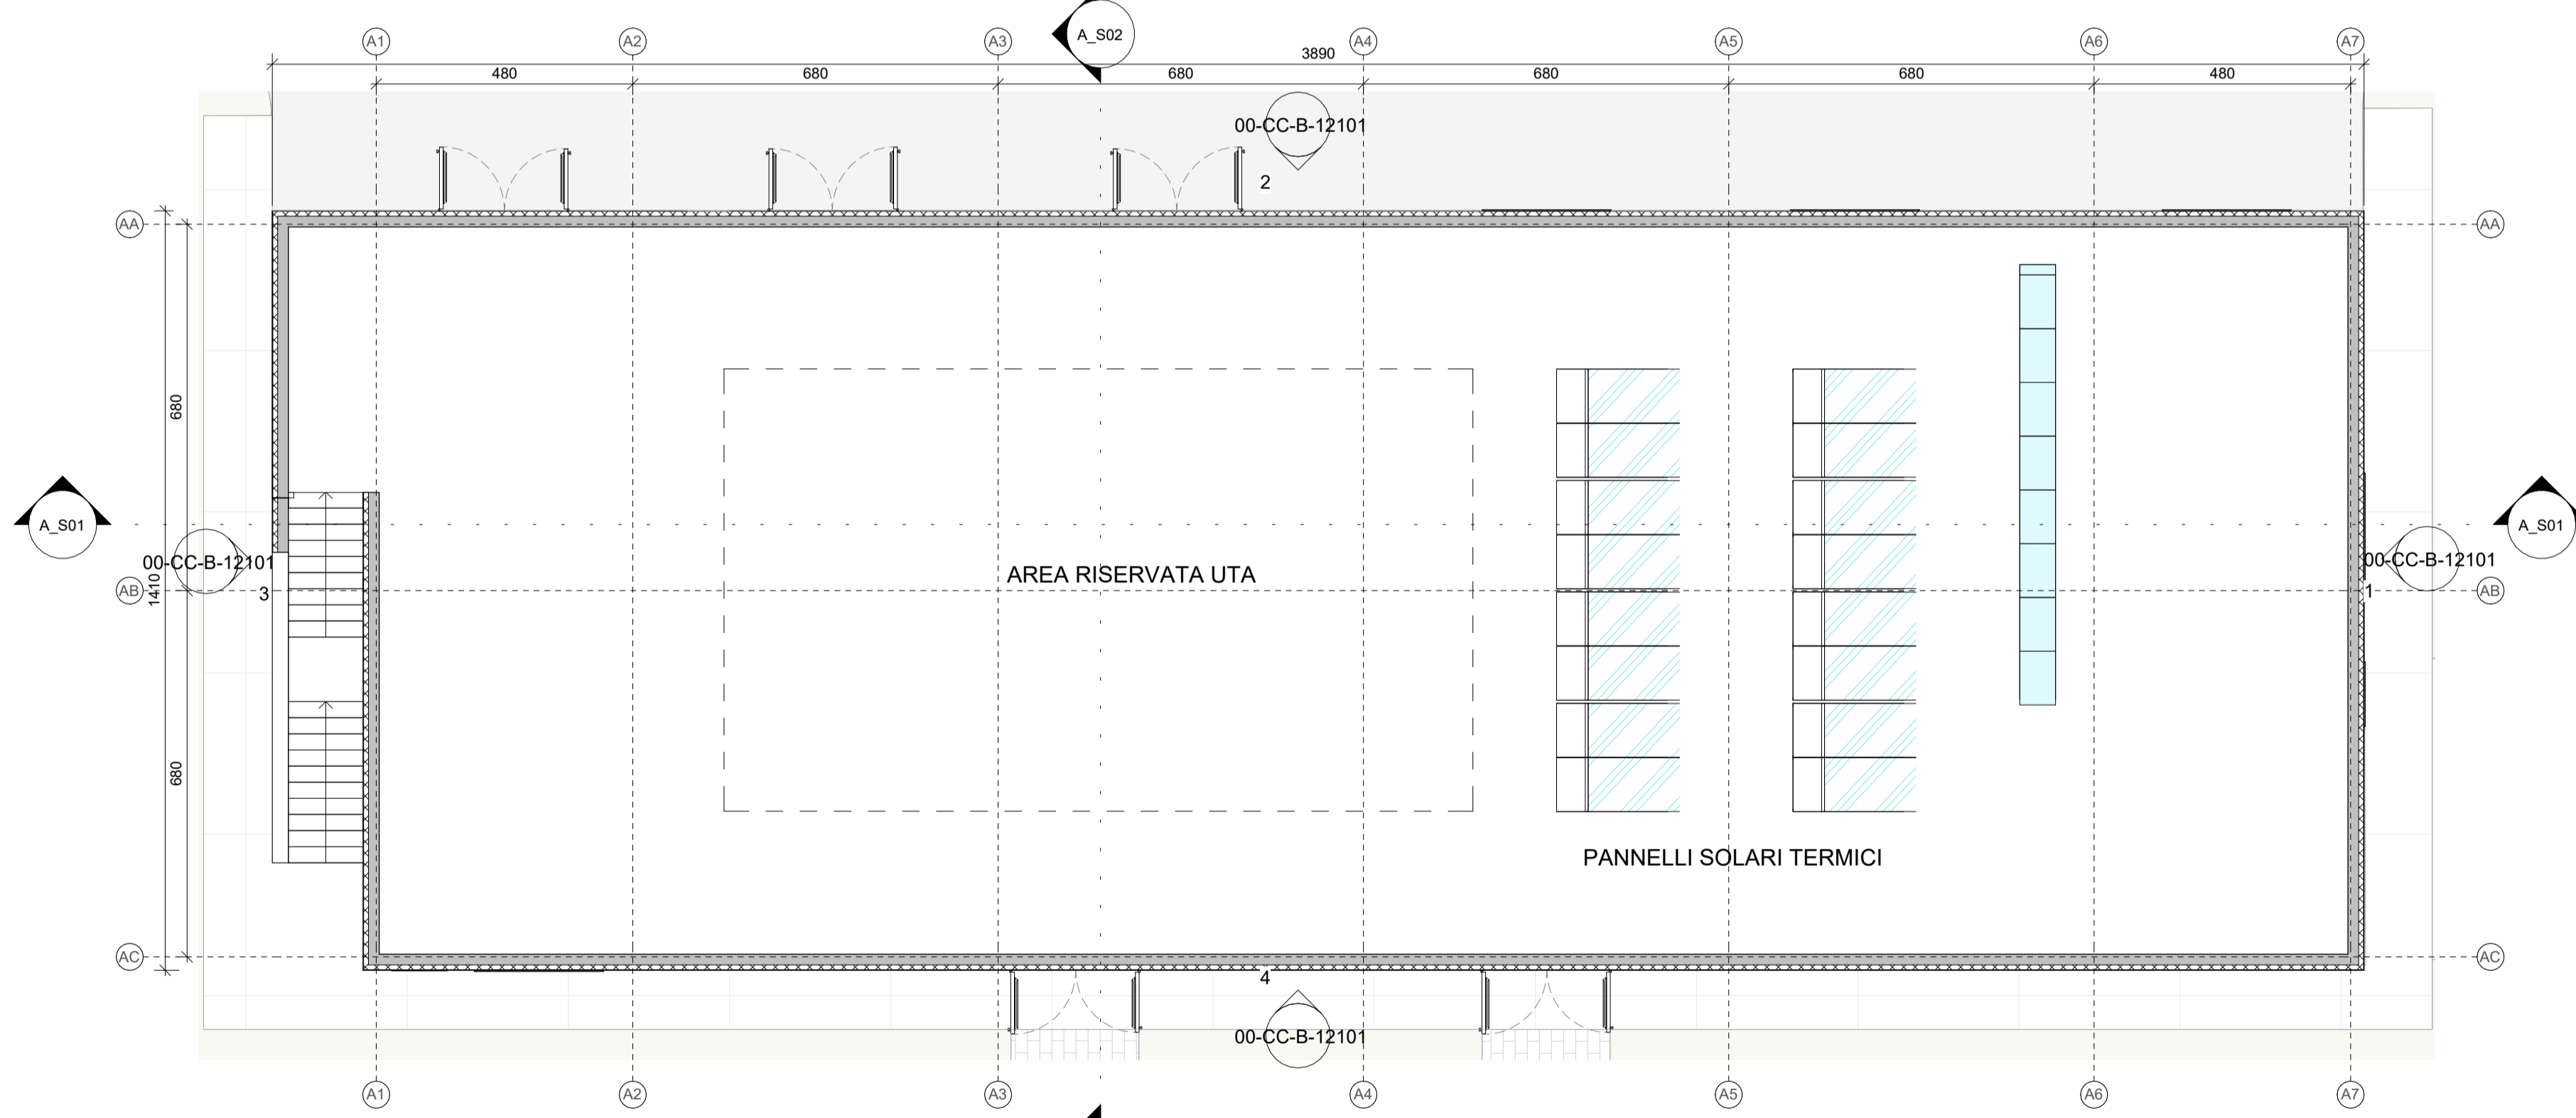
A1 A2 A3 A_S02 A4 A5 A6 A7

3890

480 680 680 680 680 480

00-CC-B-12101

2

AA AA

680

1410

680

A_S01

00-CC-B-12101

AB

3

AREA RISERVATA UTA

A_S01

00-CC-B-12101

1

AB

PANNELLI SOLARI TERMICI

AC AC

4

00-CC-B-12101

A1 A2 A3 A4 A5 A6 A7